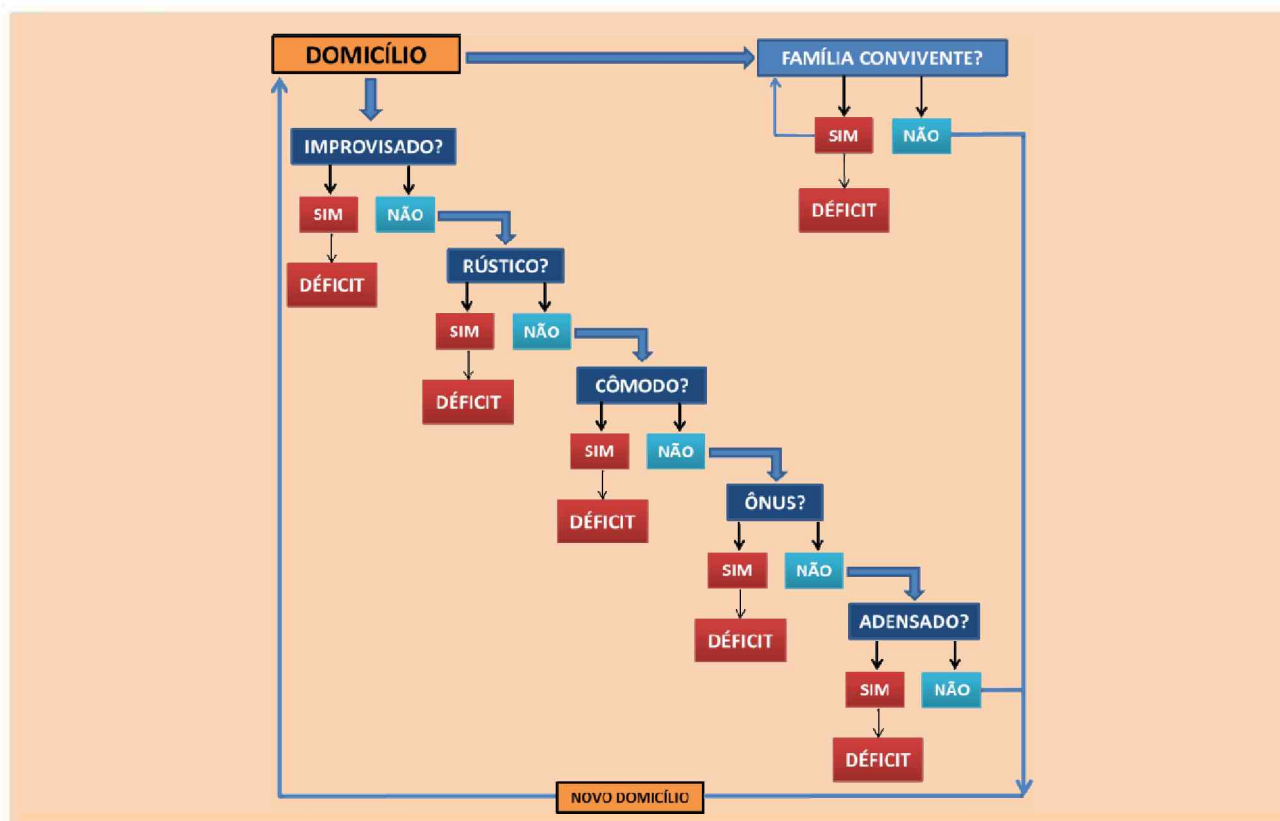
DOMICÍLIO

FAMÍLIA CONVIVENTE?

SIM

NÃO

DÉFICIT

IMPROVISADO?

SIM

NÃO

DÉFICIT

RÚSTICO?

SIM

NÃO

DÉFICIT

CÔMODO?

SIM

NÃO

DÉFICIT

ÔNUS?

SIM

NÃO

DÉFICIT

ADENSADO?

SIM

NÃO

DÉFICIT

NOVO DOMICÍLIO